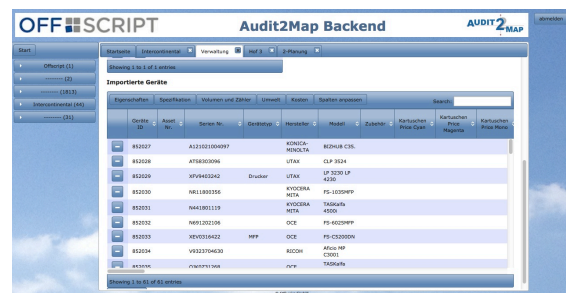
OFFSCRIPT

Audit2Map Backend

AUDIT 2 MAP

abmelden

Start

Offerte (1)

--------- (2)

--------- (1813)

Intercontinental (44)

--------- (31)

Startseite | Intercontinental | Verwaltung | Ref 3 | Z-Planung

Showing 1 to 1 of 1 entries

Importierte Geräte

Eigenschaften | Spezifikation | Volumen und Zähler | Umwelt | Kosten | Spalten anpassen

Search:

| | Geräte ID | Asset Nr. | Serien Nr. | Gerätetyp | Hersteller | Modell | Zubehör | Kartuschen Price Cyan | Kartuschen Price Magenta | Kartuschen Price Mono |
|---|---|---|---|---|---|---|---|---|---|---|
| | 852027 | | A121021004097 | | KONICA-MINOLTA | BIZHUB C35. | | | | |
| | 852028 | | AT58030096 | | UTAX | CLP 3524 | | | | |
| | 852029 | | XFV9403242 | Drucker | UTAX | LP 3230 LF 4230 | | | | |
| | 852030 | | NR11800356 | | KYOCERA MITA | FS-1035MFP | | | | |
| | 852031 | | N441801119 | | KYOCERA MITA | TASKalfa 4500i | | | | |
| | 852032 | | N691202106 | | OCE | FS-6025MFP | | | | |
| | 852033 | | XEV0316422 | MFP | OCE | FS-C5200DN | | | | |
| | 852034 | | V9323704630 | | RICOH | Aficio MP C3001 | | | | |
| | 852035 | | Q3652751268 | | OCE | TASKalfa | | | | |

Showing 1 to 61 of 61 entries